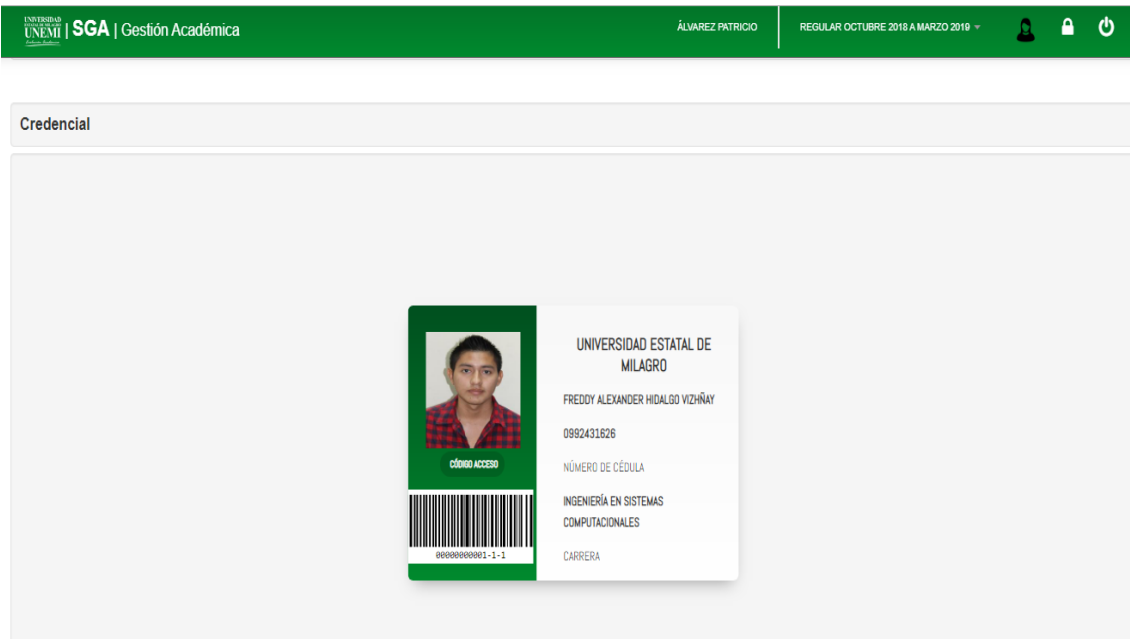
UNIVERSIDAD ESTATAL DE MILAGRO UNEMI | SGA | Gestión Académica

ÁLVAREZ PATRICIO

REGULAR OCTUBRE 2018 A MARZO 2019

Credencial

CÓDIGO ACCESO

00000000001-1-1

UNIVERSIDAD ESTATAL DE MILAGRO

FREDDY ALEXANDER HIDALGO VIZHÑAY

0992431626

NÚMERO DE CÉDULA

INGENIERÍA EN SISTEMAS COMPUTACIONALES

CARRERA